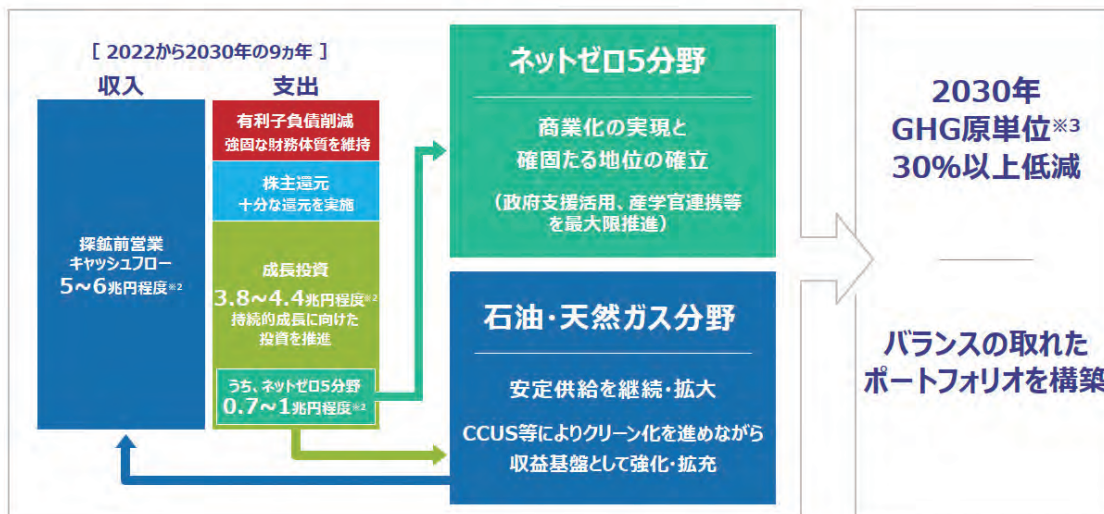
[ 2022から2030年の9ヵ年 ]

収入

探鉱前営業キャッシュフロー
5～6兆円程度※2

支出

有利子負債削減
強固な財務体質を維持

株主還元
十分な還元を実施

成長投資
3.8～4.4兆円程度※2
持続的成長に向けた投資を推進

うち、ネットゼロ5分野
0.7～1兆円程度※2

ネットゼロ5分野

商業化の実現と確固たる地位の確立

（政府支援活用、産学官連携等を最大限推進）

石油・天然ガス分野

安定供給を継続・拡大

CCUS等によりクリーン化を進めながら収益基盤として強化・拡充

2030年
GHG原単位※3
30%以上低減

バランスの取れた
ポートフォリオを構築